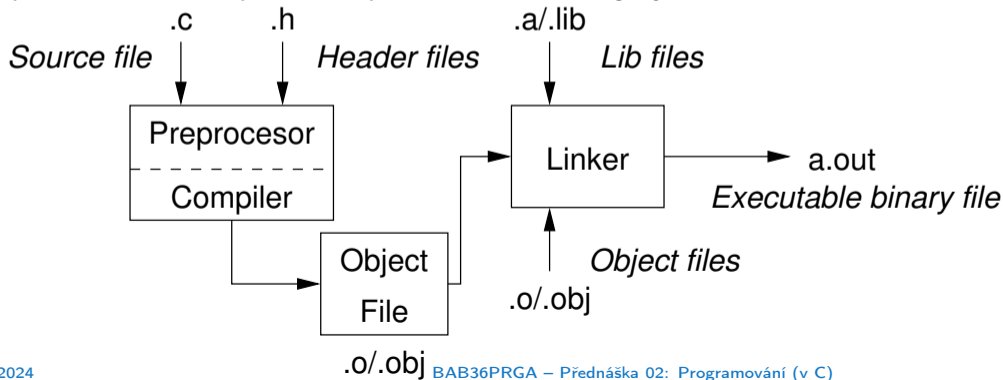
.c .h .a/.lib

Source file Header files Lib files

Preprocesor

Compiler

Linker

a.out

Executable binary file

Object files

Object File

.o/.obj

.o/.obj

2024

BAB36PRGA – Přednáška 02: Programování (v C)